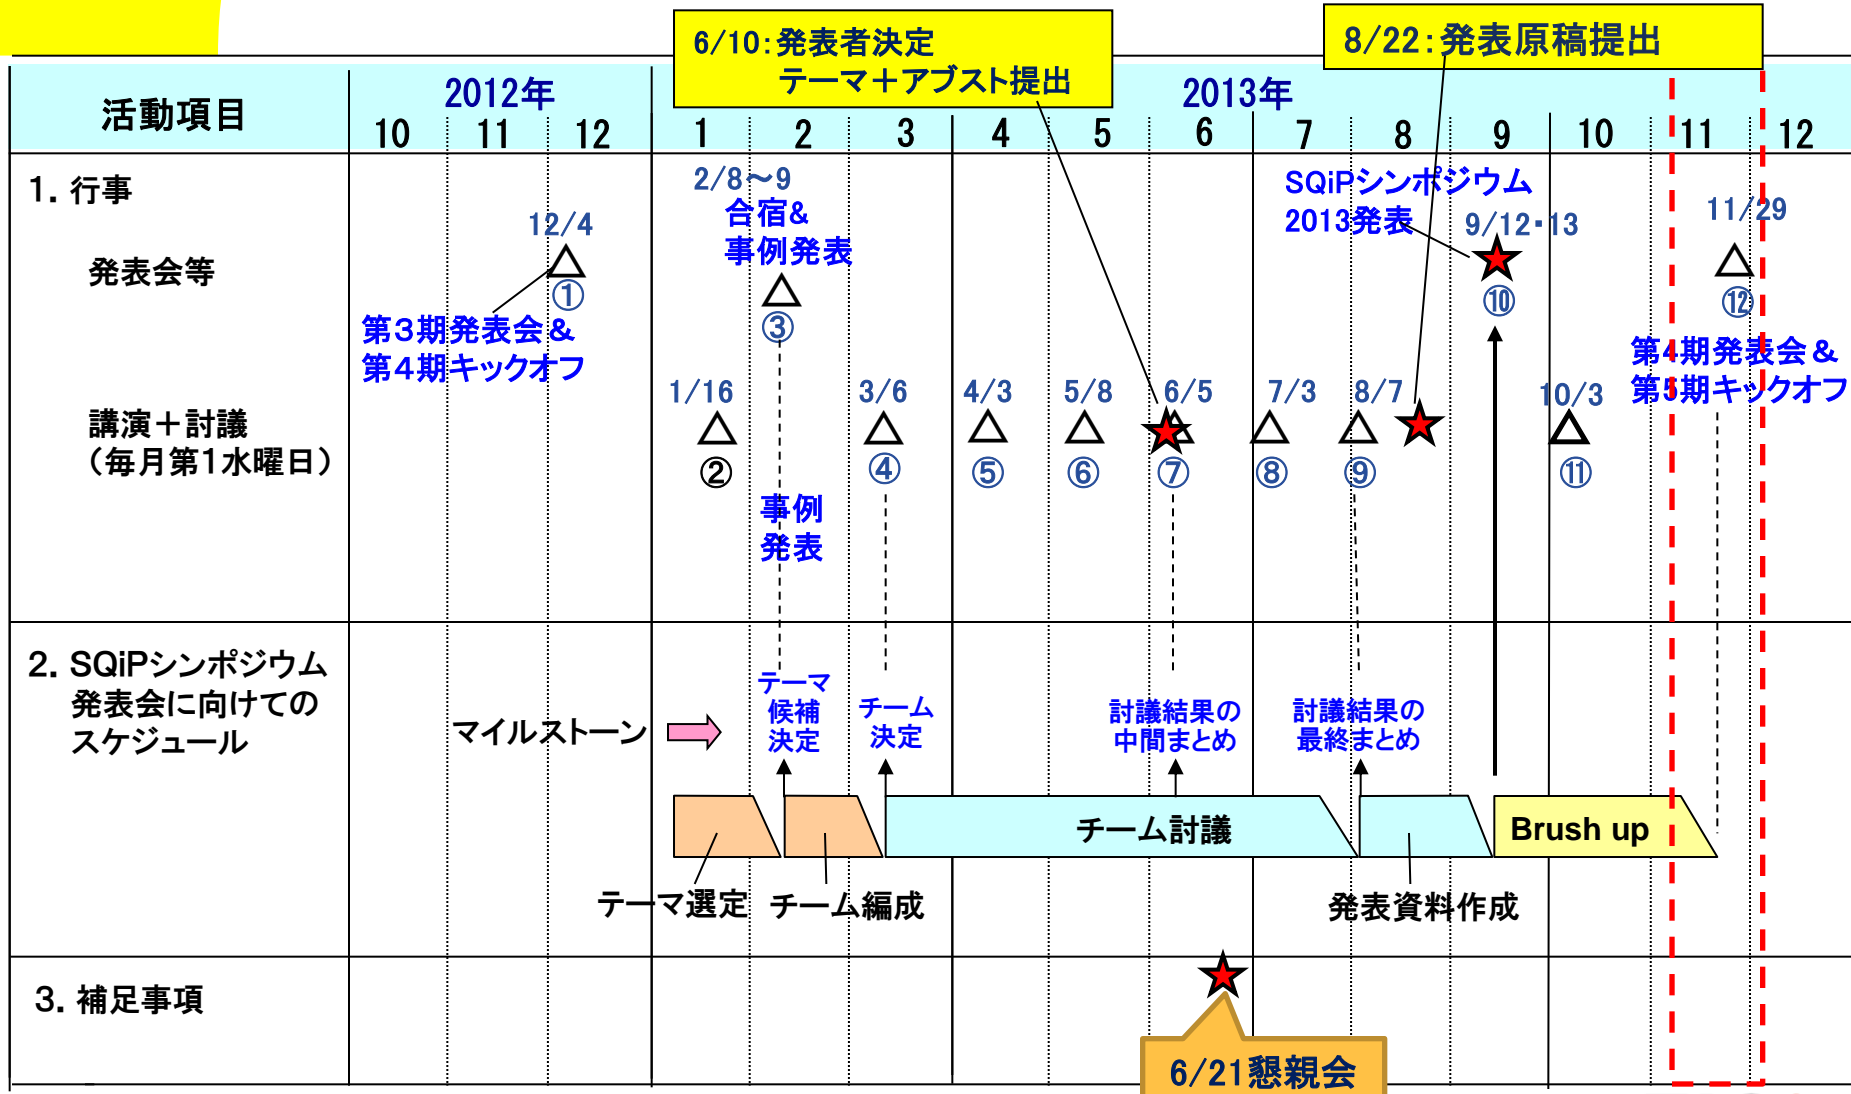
6/10:発表者決定
テーマ+アブスト提出

8/22:発表原稿提出

| 活動項目 | 2012年 10 | 11 | 12 | 2013年 1 | 2 | 3 | 4 | 5 | 6 | 7 | 8 | 9 | 10 | 11 | 12 |
|---|---|---|---|---|---|---|---|---|---|---|---|---|---|---|---|

1. 行事

発表会等

12/4
△
①
第3期発表会&
第4期キックオフ

2/8~9
合宿&
事例発表
△
③

SQiPシンポジウム
2013発表
9/12・13
⑩

11/29
△
⑫
第4期発表会&
第5期キックオフ

講演+討議
(毎月第1水曜日)

1/16 △ ②
3/6 △ ④
4/3 △ ⑤
5/8 △ ⑥
6/5 △ ⑦
7/3 △ ⑧
8/7 △ ⑨
10/3 △ ⑪

事例
発表

2. SQiPシンポジウム
発表会に向けての
スケジュール

マイルストーン

テーマ
候補
決定

チーム
決定

討議結果の
中間まとめ

討議結果の
最終まとめ

チーム討議

Brush up

テーマ選定　チーム編成

発表資料作成

3. 補足事項

6/21懇親会